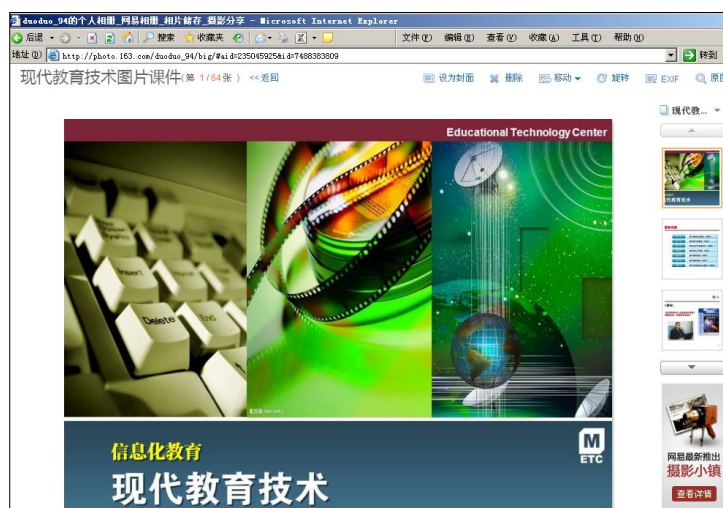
duoduo_94的个人相册_网易相册_相片储存_摄影分享 - Microsoft Internet Explorer

后退 搜索 收藏夹 文件(F) 编辑(E) 查看(V) 收藏(A) 工具(T) 帮助(H)

地址(D) http://photo.163.com/duoduo_94/big/#aid=235045925&id=7488383809 转到

现代教育技术图片课件(第 1/64张) <<返回

设为封面 删除 移动 旋转 EXIF 原图

现代教...

Educational Technology Center

Insert

Delete End

信息化教育

现代教育技术

M ETC

网易最新推出 摄影小镇 查看详情